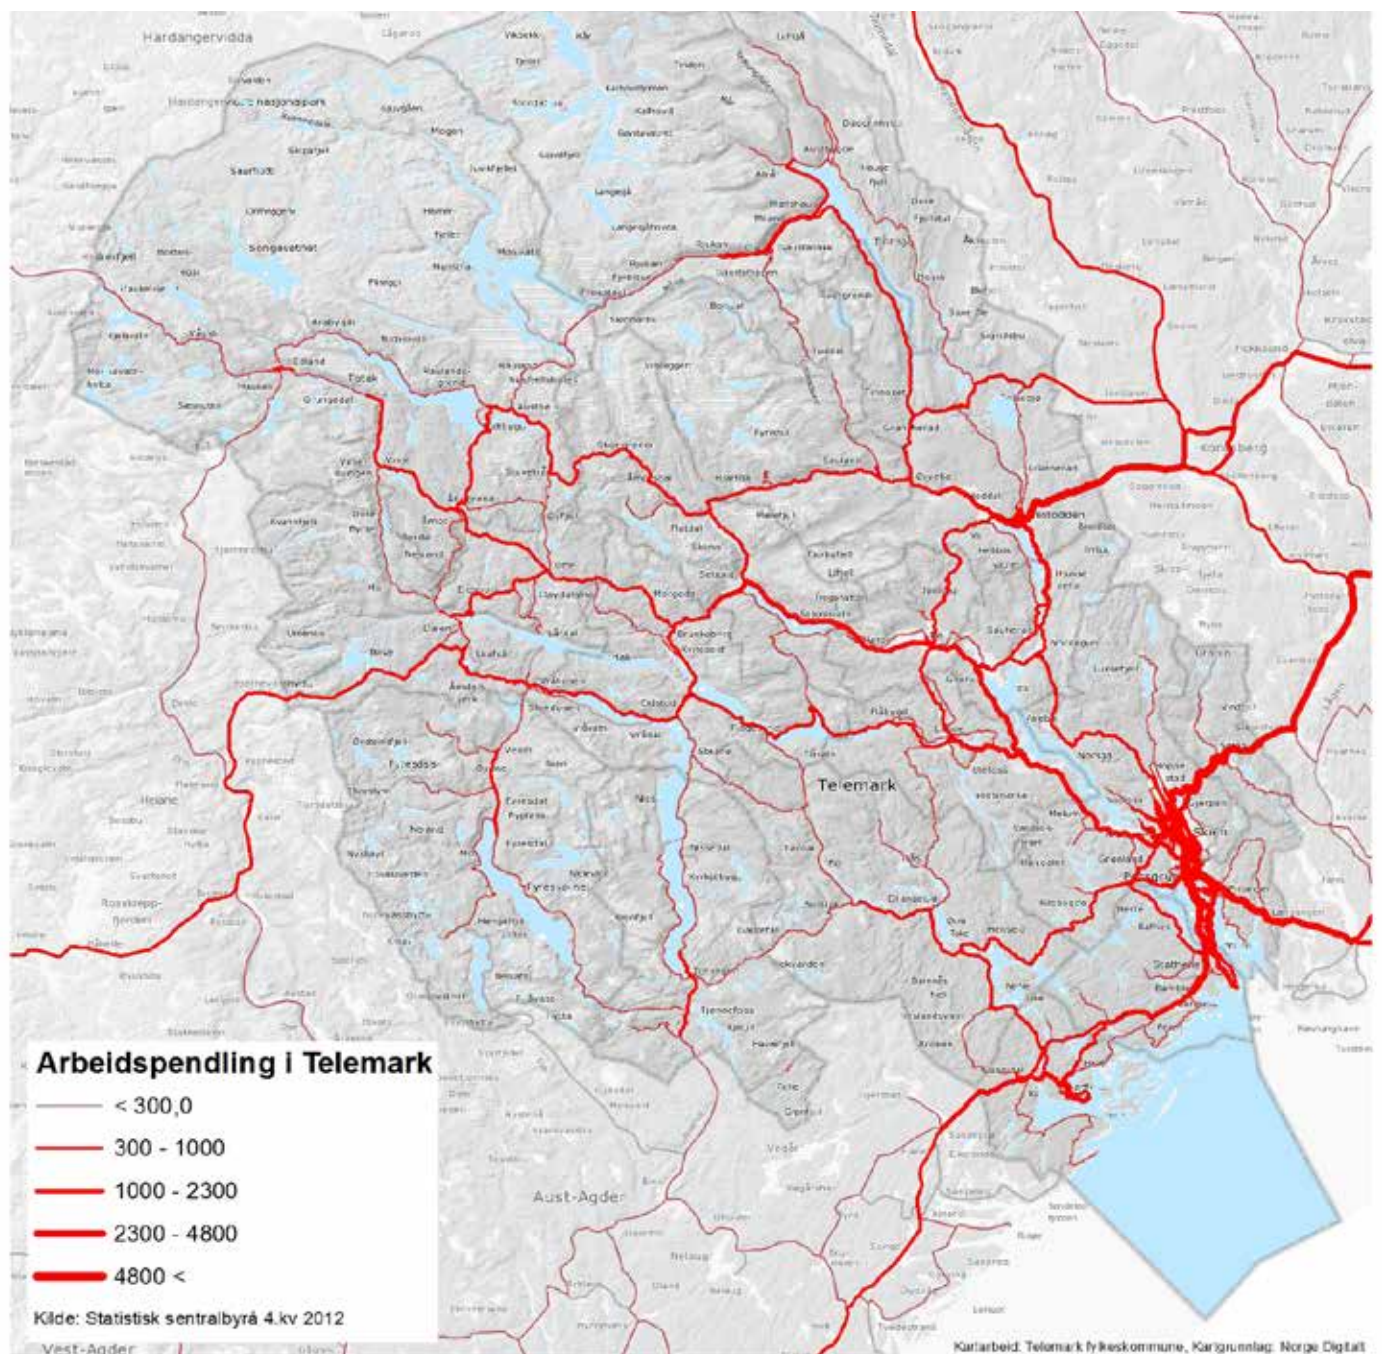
Hardangervidda

Telemark

Aust-Agder

Vest-Agder

Kongsberg

Notodden

Skien

Porsgrunn

Arbeidspendling i Telemark

< 300,0

300 - 1000

1000 - 2300

2300 - 4800

4800 <

Kilde: Statistisk sentralbyrå 4.kv 2012

Kartarbeid: Telemark fylkeskommune, Kartgrunnlag: Norge Digitalt